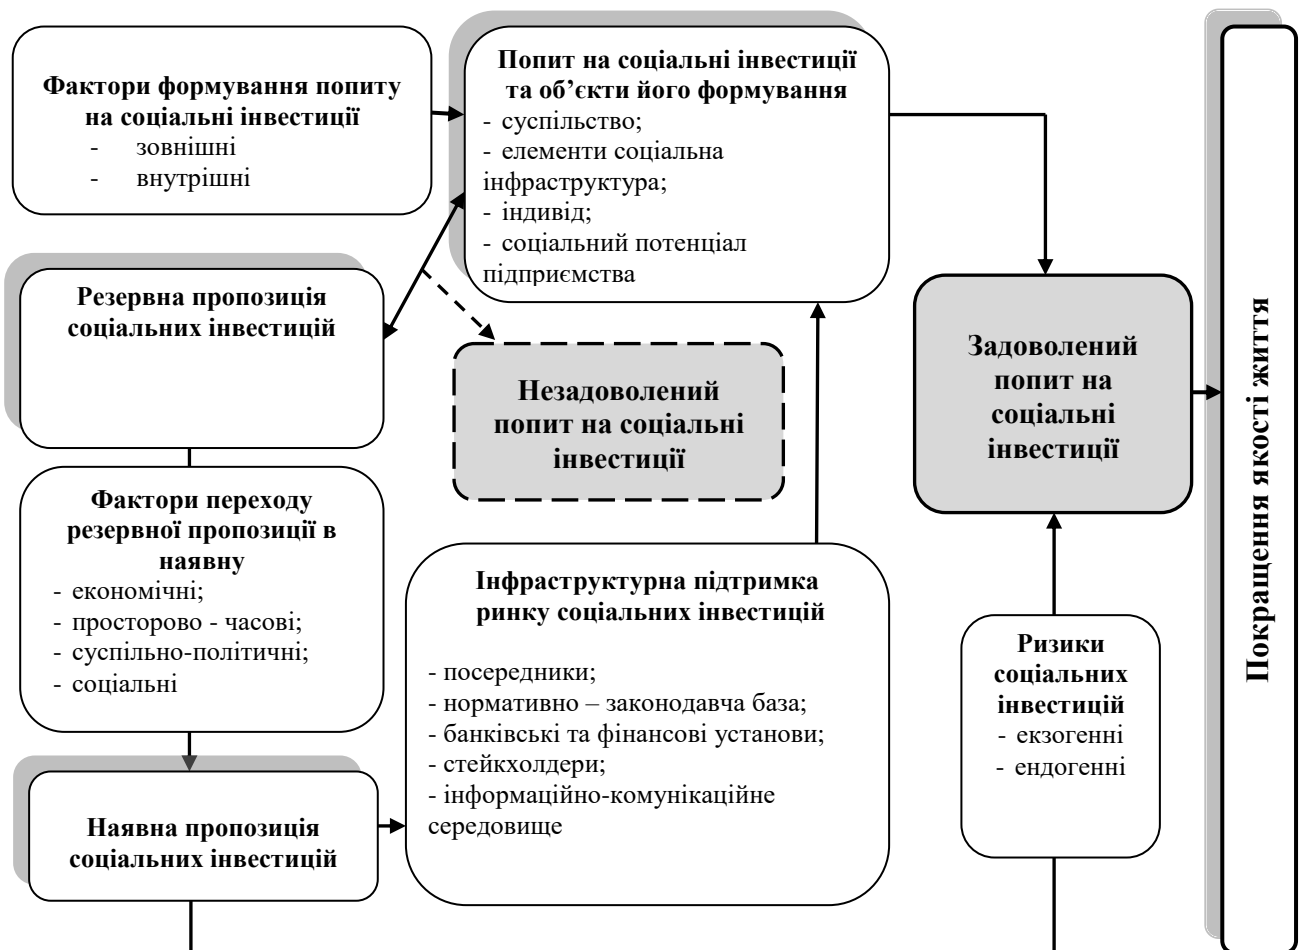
Фактори формування попиту на соціальні інвестиції
- зовнішні
- внутрішні

Попит на соціальні інвестиції та об'єкти його формування
- суспільство;
- елементи соціальна інфраструктура;
- індивід;
- соціальний потенціал підприємства

Резервна пропозиція соціальних інвестицій

Незадоволений попит на соціальні інвестиції

Задоволений попит на соціальні інвестиції

Покращення якості життя

Фактори переходу резервної пропозиції в наявну
- економічні;
- просторово - часові;
- суспільно-політичні;
- соціальні

Інфраструктурна підтримка ринку соціальних інвестицій
- посередники;
- нормативно – законодавча база;
- банківські та фінансові установи;
- стейкхолдери;
- інформаційно-комунікаційне середовище

Ризики соціальних інвестицій
- екзогенні
- ендогенні

Наявна пропозиція соціальних інвестицій